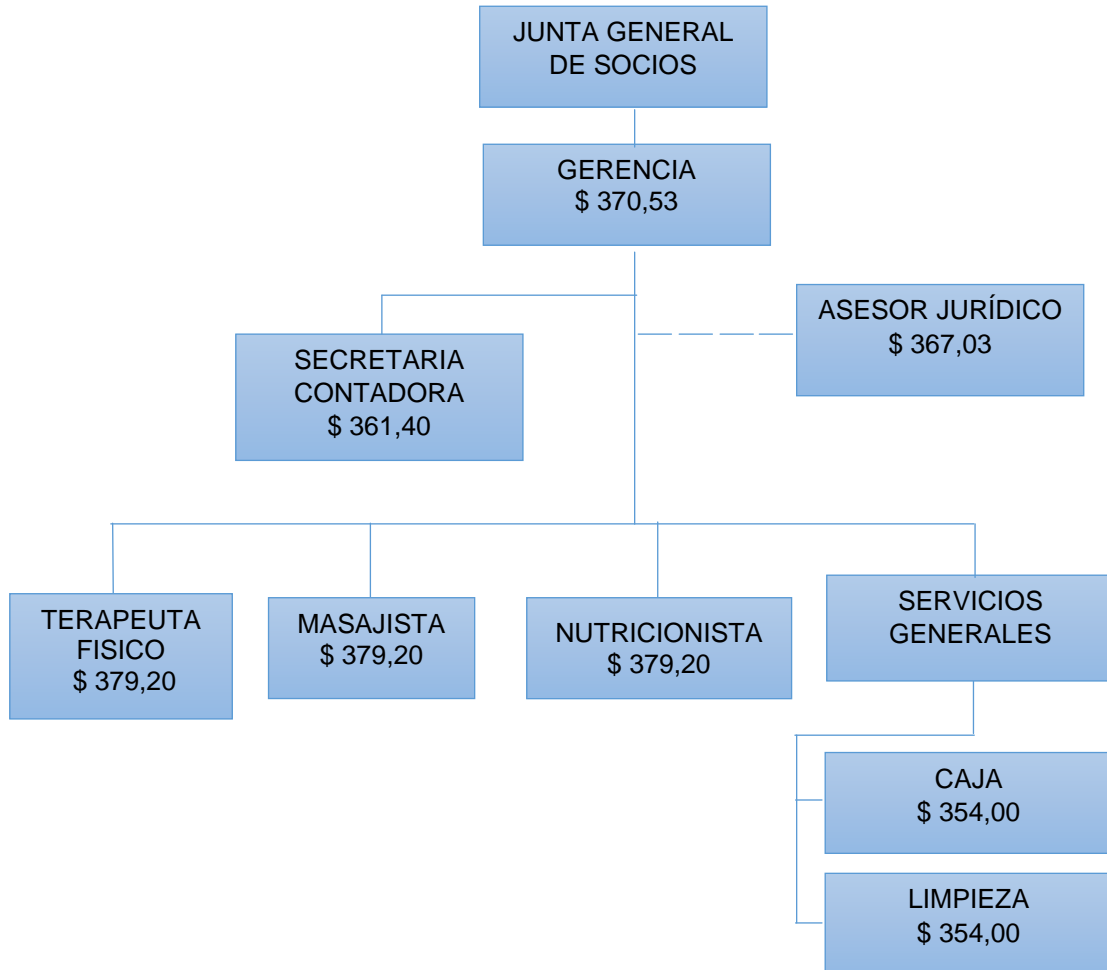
JUNTA GENERAL DE SOCIOS

GERENCIA
$ 370,53

SECRETARIA CONTADORA
$ 361,40

ASESOR JURÍDICO
$ 367,03

TERAPEUTA FISICO
$ 379,20

MASAJISTA
$ 379,20

NUTRICIONISTA
$ 379,20

SERVICIOS GENERALES

CAJA
$ 354,00

LIMPIEZA
$ 354,00